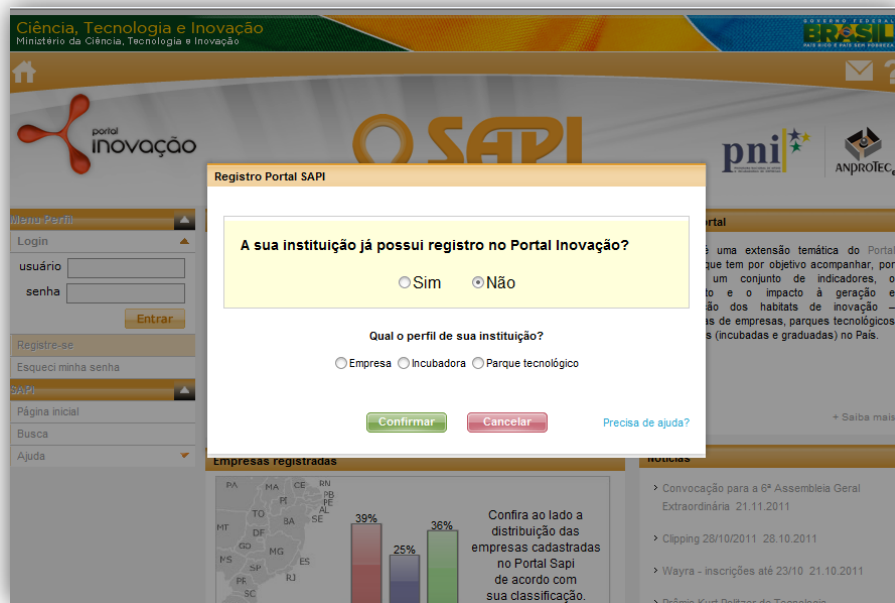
Ciência, Tecnologia e Inovação
Ministério da Ciência, Tecnologia e Inovação

BRASIL
PAÍS RICO É PAÍS SEM POBREZA

portal inovação

SAPI

pni

ANPROTEC

Menu Perfil
Login
usuário
senha
Entrar
Registre-se
Esqueci minha senha

SAPI
Página inicial
Busca
Ajuda

Registro Portal SAPI

A sua instituição já possui registro no Portal Inovação?

Sim Não

Qual o perfil de sua instituição?

Empresa Incubadora Parque tecnológico

Confirmar Cancelar Precisa de ajuda?

ortal
é uma extensão temática do Portal que tem por objetivo acompanhar, por um conjunto de indicadores, o to e o impacto à geração e ão dos habitats de inovação – as de empresas, parques tecnológicos s (incubadas e graduadas) no País.

+ Saiba mais

Empresas registradas

PA MA CE RN PB PE AL SE PI TO BA MT DF GO MG ES MS SP RJ PR SC

39%
25%
36%

Confira ao lado a distribuição das empresas cadastradas no Portal Sapi de acordo com sua classificação.

Notícias

› Convocação para a 6ª Assembleia Geral Extraordinária 21.11.2011
› Clipping 28/10/2011 28.10.2011
› Wayra - inscrições até 23/10 21.10.2011
› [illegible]